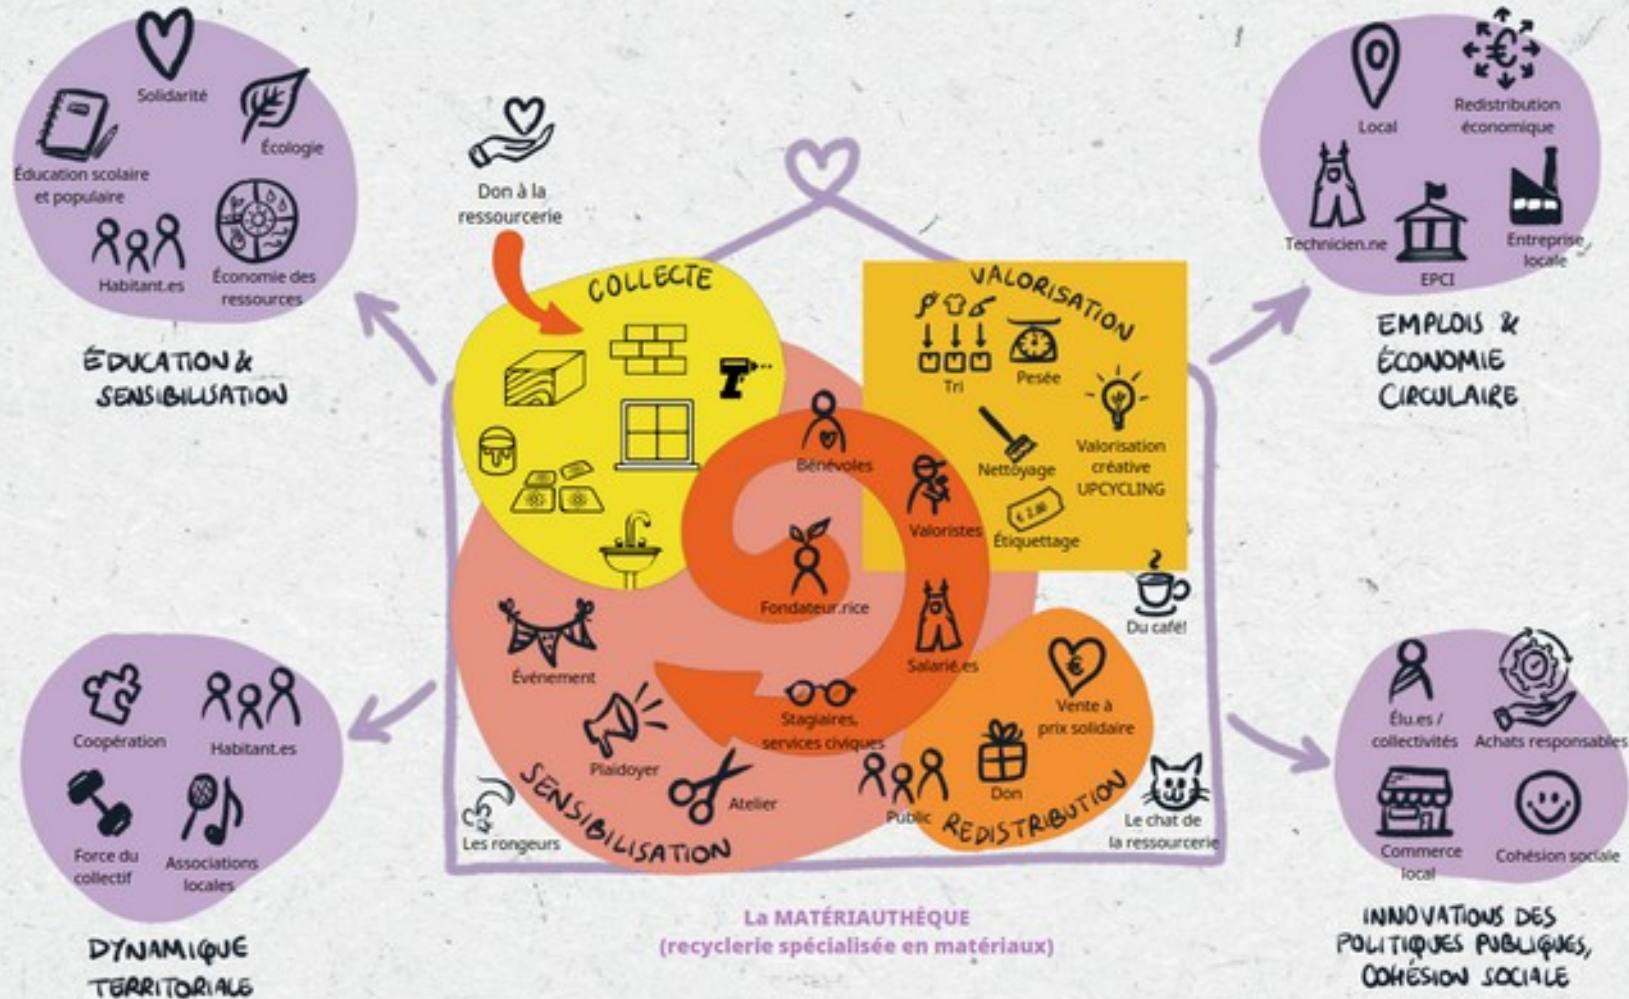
Solidarité

Écologie

Éducation scolaire et populaire

Habitant.es

Économie des ressources

ÉDUCATION & SENSIBILISATION

Don à la ressourcerie

COLLECTE

VALORISATION

Tri

Pesée

Nettoyage

Valorisation créative UPCYCLING

Étiquettage

€ 2,00

Bénévoles

Valoristes

Fondateur.rice

Salarié.es

Stagiaires, services civiques

Événement

Plaidoyer

Atelier

SENSIBILISATION

Les rongeurs

Public

Don

Vente à prix solidaire

REDISTRIBUTION

Du café!

Le chat de la ressourcerie

Local

Redistribution économique

Technicien.ne

EPCI

Entreprise locale

EMPLOIS & ÉCONOMIE CIRCULAIRE

Coopération

Habitant.es

Force du collectif

Associations locales

DYNAMIQUE TERRITORIALE

La MATÉRIAUTHÈQUE
(recyclerie spécialisée en matériaux)

Élu.es / collectivités

Achats responsables

Commerce local

Cohésion sociale

INNOVATIONS DES POLITIQUES PUBLIQUES, COHÉSION SOCIALE